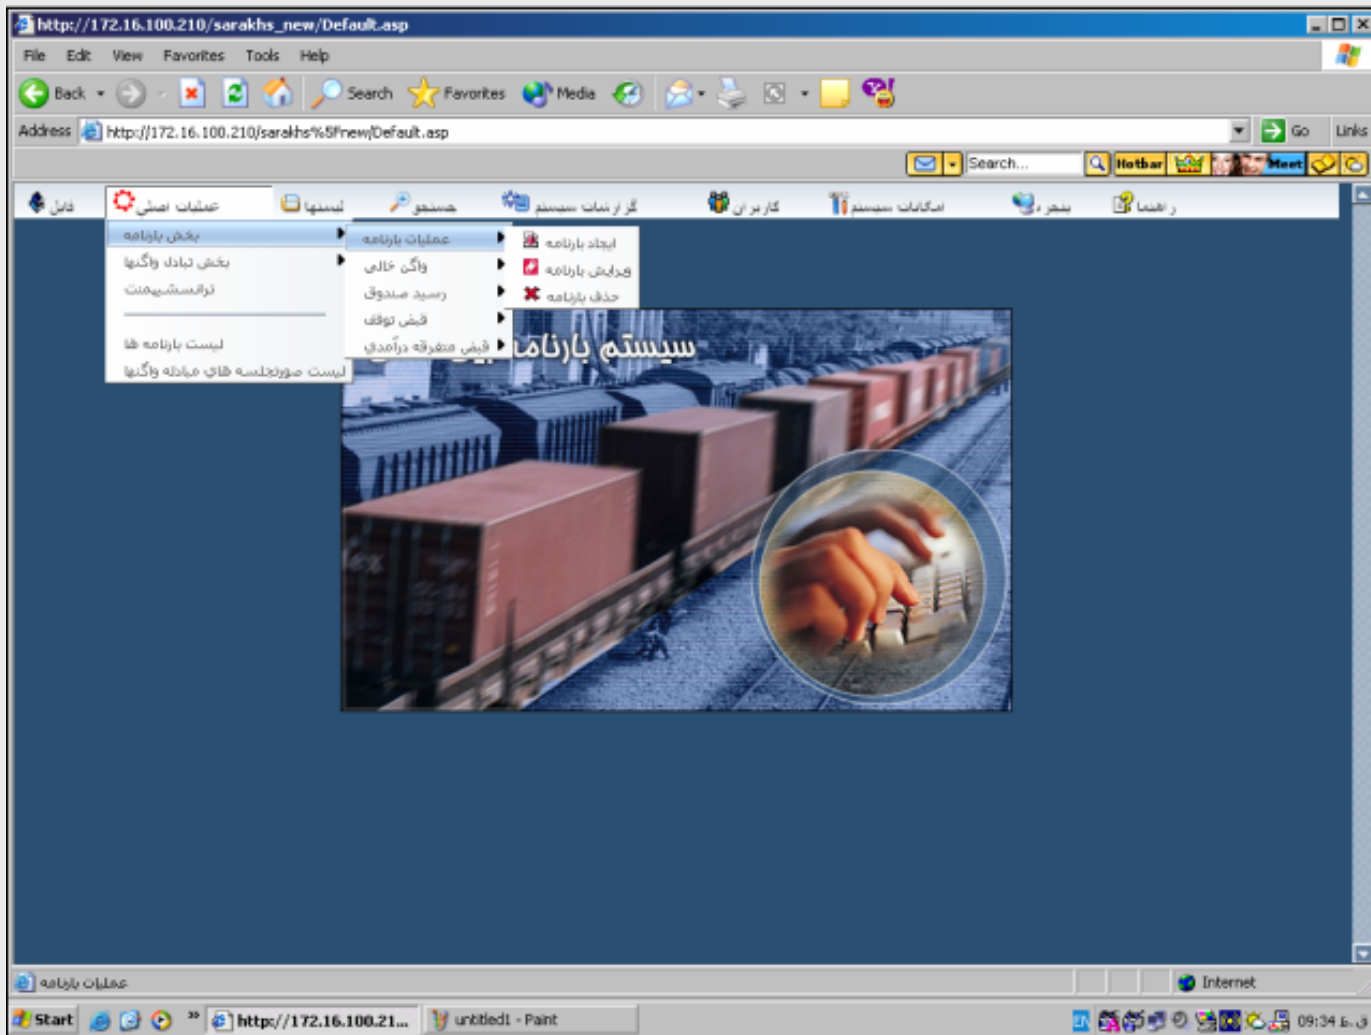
http://172.16.100.210/sarakhs_new/Default.asp

File Edit View Favorites Tools Help

Back Search Favorites Media

Address http://172.16.100.210/sarakhs%5Fnew/Default.asp Go Links

Search... Hotbar Meet

فایل عملیات اصلی لیستها جستجو گزارشات سیستم کاربران امکانات سیستم پنجره راهنما

بخش بارنامه
بخش تبادل واگنها
ترانسشیپمنت
لیست بارنامه ها
لیست صورتجلسه هاي مبادله واگنها

عملیات بارنامه
واگن خالی
رسید صندوق
قبض توقف
قبض متفرقه درآمدي

ایجاد بارنامه
ویرایش بارنامه
حذف بارنامه

سیستم بارنامه

عملیات بارنامه

Internet

Start http://172.16.100.21... untitled1 - Paint 09:34